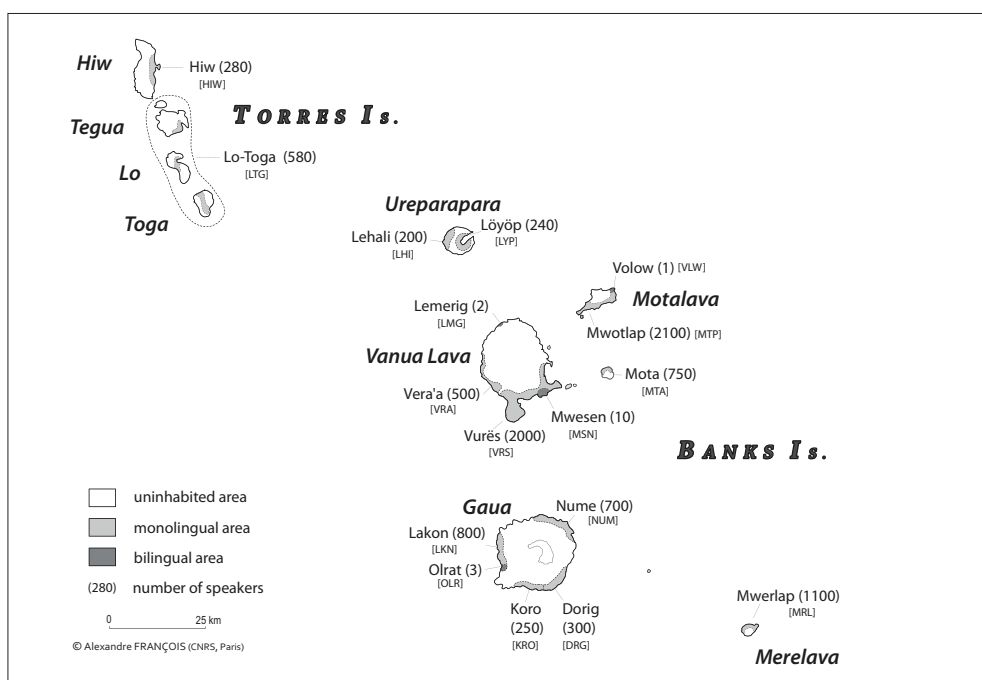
Hiw

Hiw (280)
[HIW]

TORRES Is.

Tegua

Lo-Toga (580)
[LTG]

Lo

Toga

Ureparapara

Lehali (200)
[LHI]

Löyöp (240)
[LYP]

Volow (1) [VLW]

Motalava

Lemerig (2)
[LMG]

Mwotlap (2100) [MTP]

Vanua Lava

Mota (750)
[MTA]

Vera'a (500)
[VRA]

Mwesen (10)
[MSN]

Vurës (2000)
[VRS]

BANKS Is.

uninhabited area

monolingual area

bilingual area

(280) number of speakers

0 25 km

© Alexandre FRANÇOIS (CNRS, Paris)

Gaua

Nume (700)
[NUM]

Lakon (800)
[LKN]

Olrat (3)
[OLR]

Koro
(250)
[KRO]

Dorig
(300)
[DRG]

Mwerlap (1100)
[MRL]

Merelava